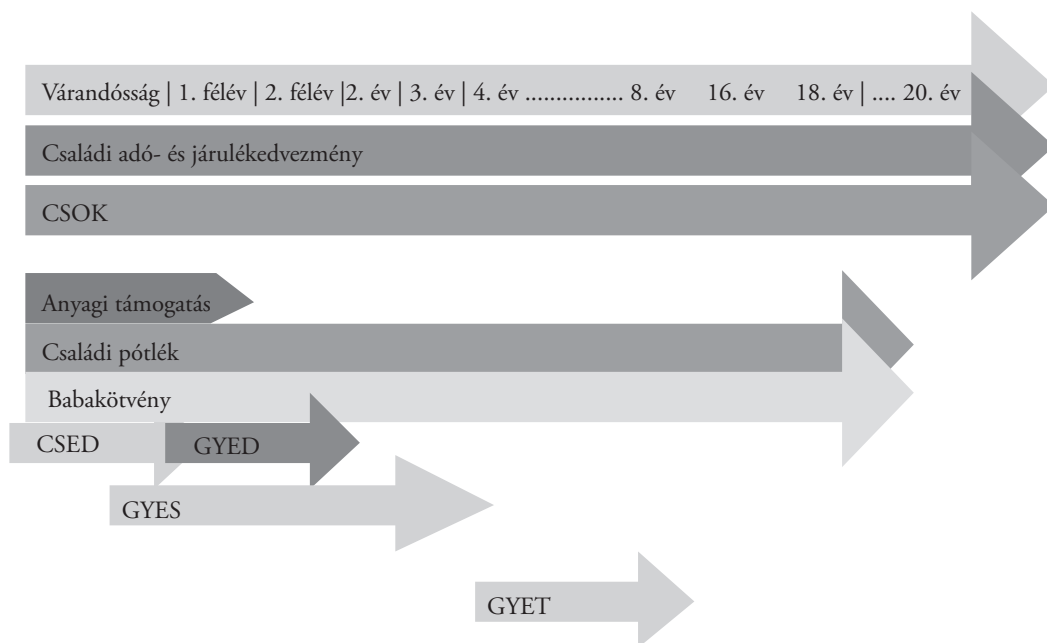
Várandósság | 1. félév | 2. félév |2. év | 3. év | 4. év ................ 8. év 16. év 18. év | .... 20. év

Családi adó- és járulékedvezmény

CSOK

Anyagi támogatás

Családi pótlék

Babakötvény

CSED

GYED

GYES

GYET